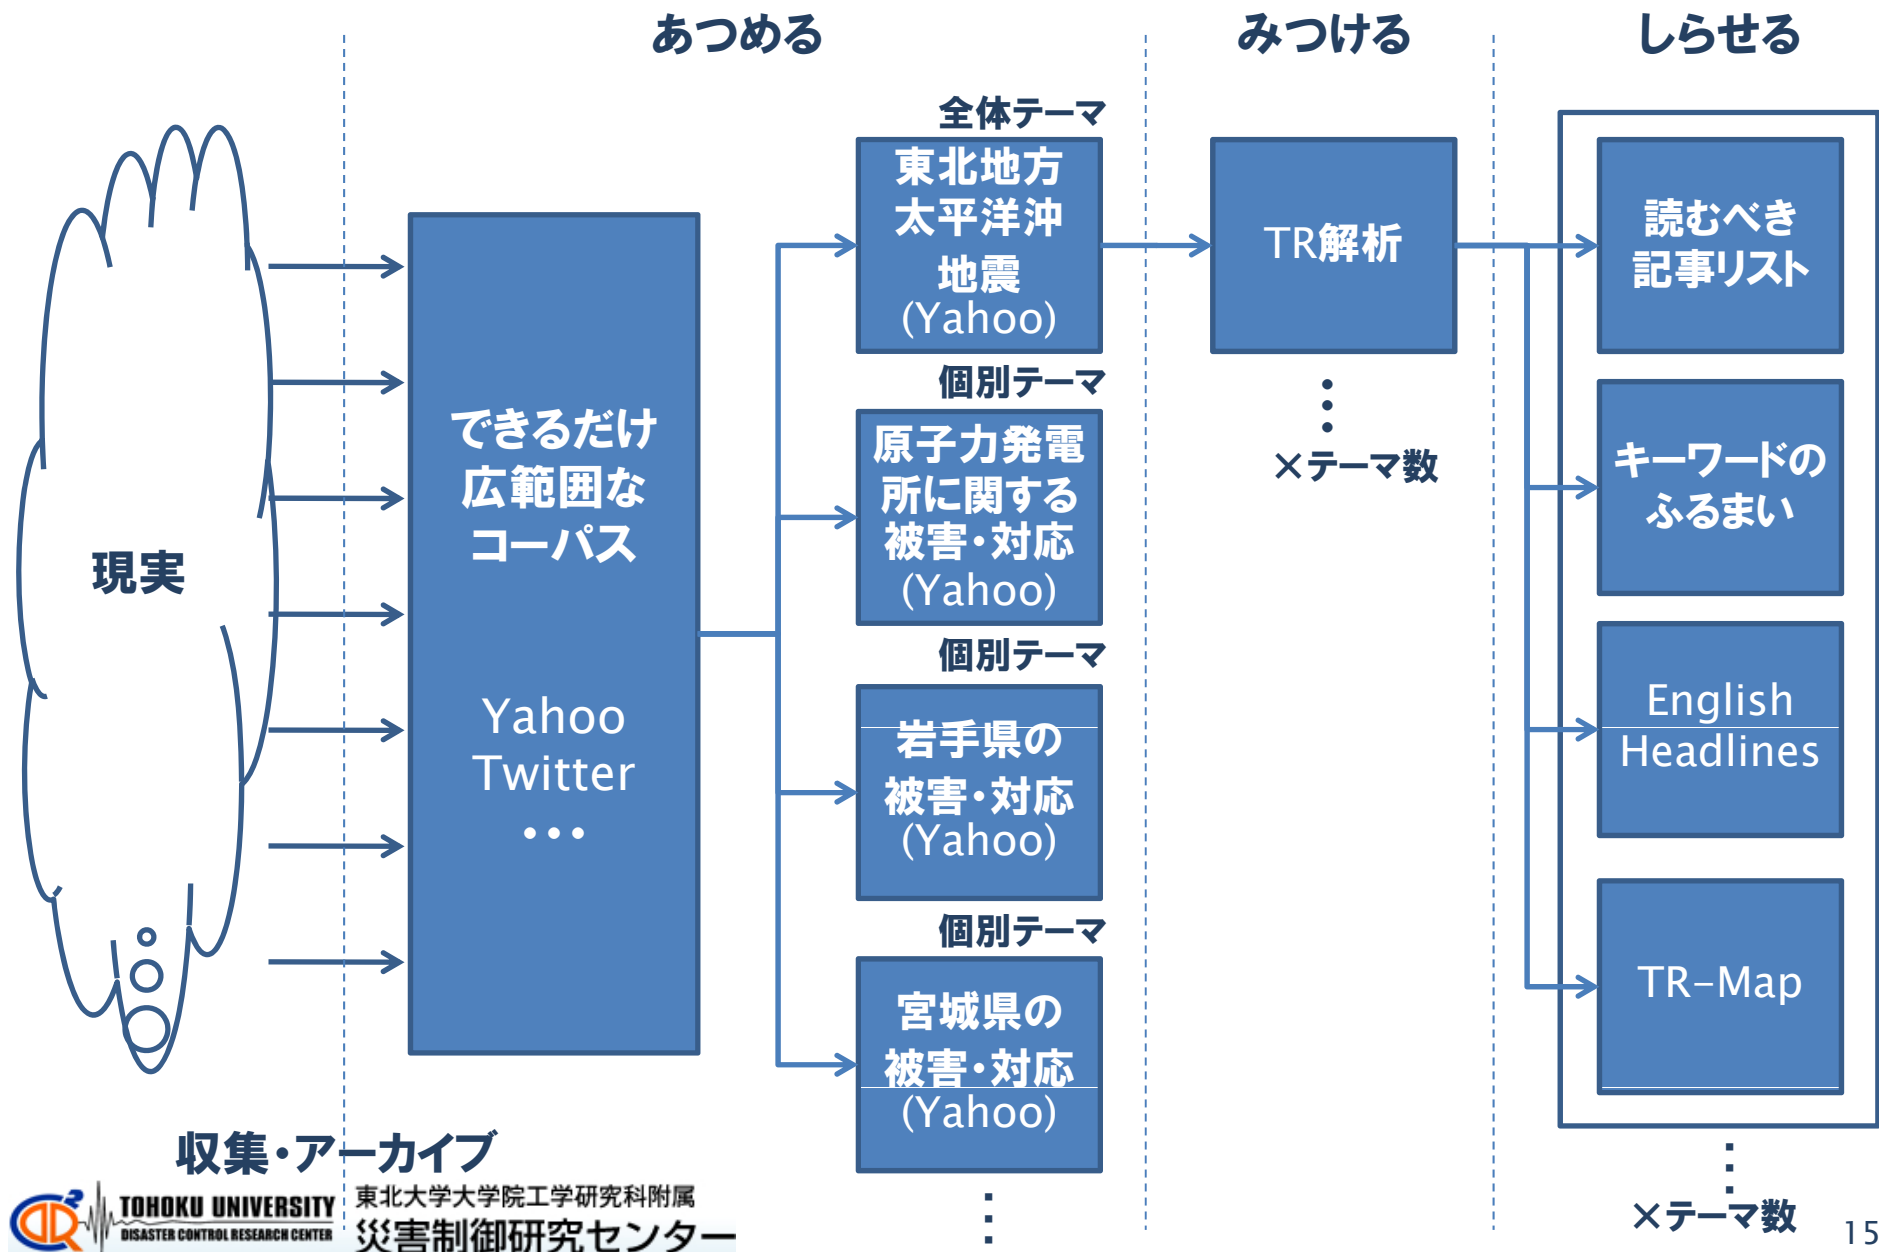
あつめる

みつける

しらせる

現実

できるだけ広範囲なコーパス

Yahoo
Twitter
・・・

全体テーマ

東北地方太平洋沖地震
(Yahoo)

個別テーマ

原子力発電所に関する被害・対応
(Yahoo)

個別テーマ

岩手県の被害・対応
(Yahoo)

個別テーマ

宮城県の被害・対応
(Yahoo)

TR解析

×テーマ数

読むべき記事リスト

キーワードのふるまい

English Headlines

TR-Map

×テーマ数

収集・アーカイブ

TOHOKU UNIVERSITY
DISASTER CONTROL RESEARCH CENTER

東北大学大学院工学研究科附属
災害制御研究センター

15